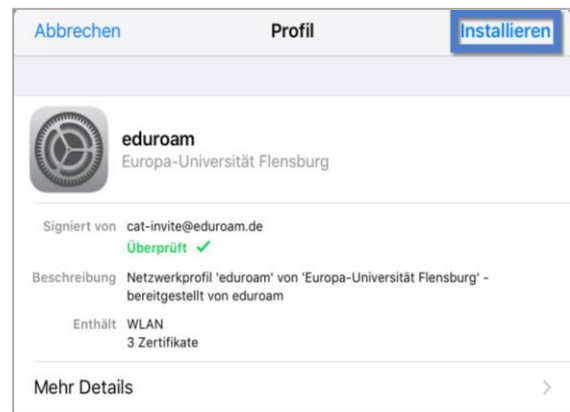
Abbrechen Profil Installieren

eduroam
Europa-Universität Flensburg

Signiert von cat-invite@eduroam.de
Überprüft ✓

Beschreibung Netzwerkprofil 'eduroam' von 'Europa-Universität Flensburg' - bereitgestellt von eduroam

Enthält WLAN
3 Zertifikate

Mehr Details ›